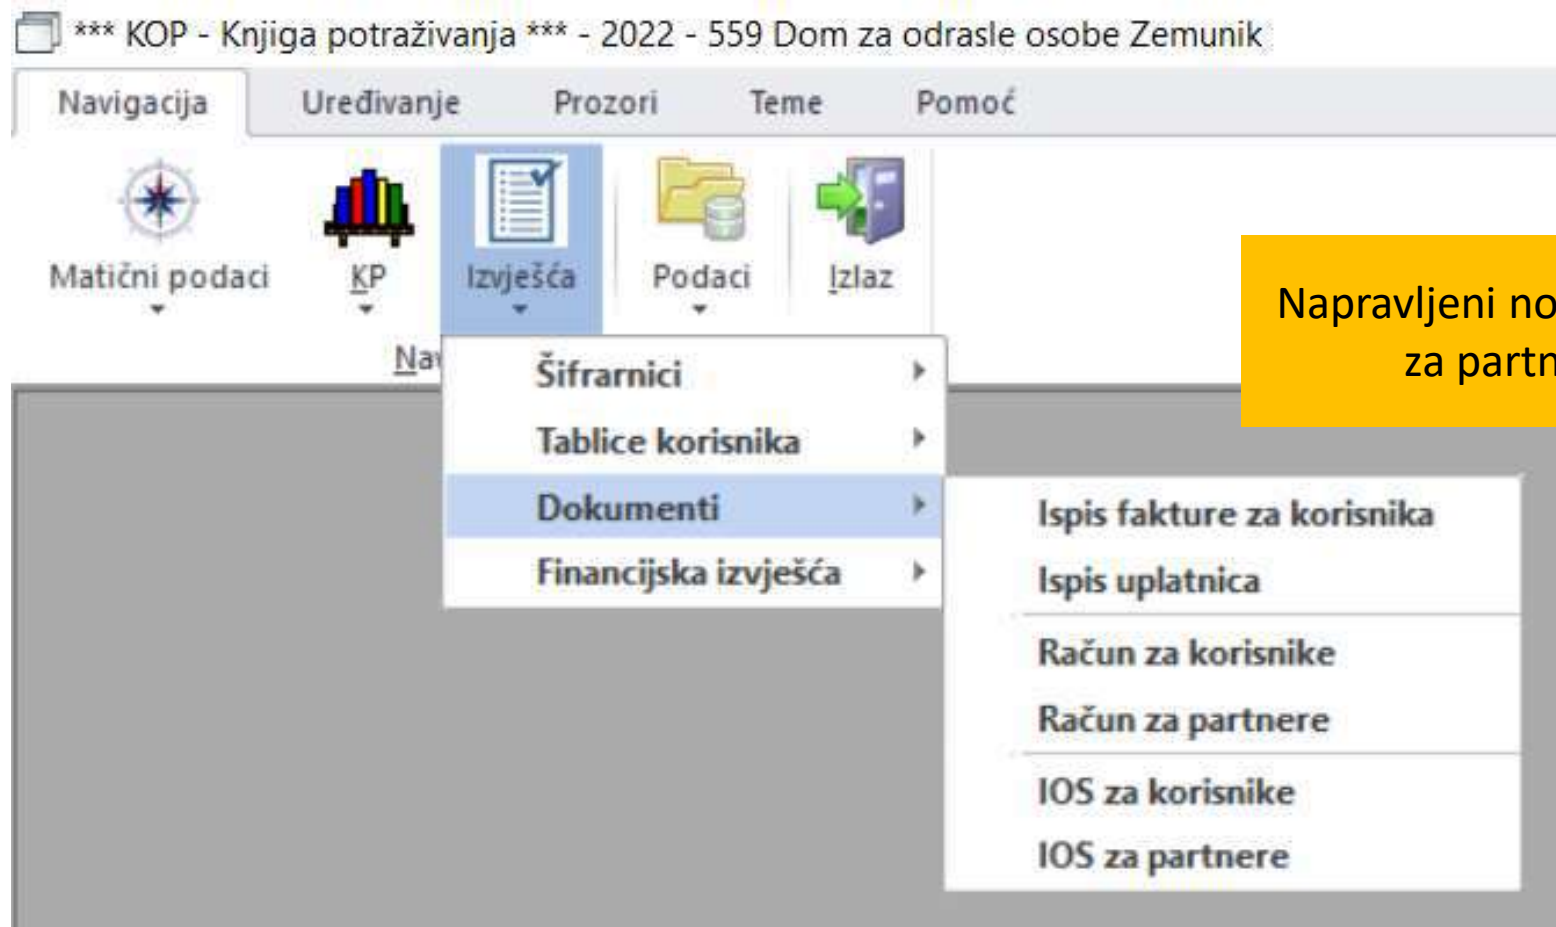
*** KOP - Knjiga potraživanja *** - 2022 - 559 Dom za odrasle osobe Zemunik

Navigacija | Uređivanje | Prozori | Teme | Pomoć

Matični podaci
KP
Izvješća
Podaci
Izlaz

Nav

Šifrarnici
Tablice korisnika
Dokumenti
Financijska izvješća

Ispis fakture za korisnika
Ispis uplatnica
Račun za korisnike
Račun za partnere
IOS za korisnike
IOS za partnere

Napravljeni no
za partn